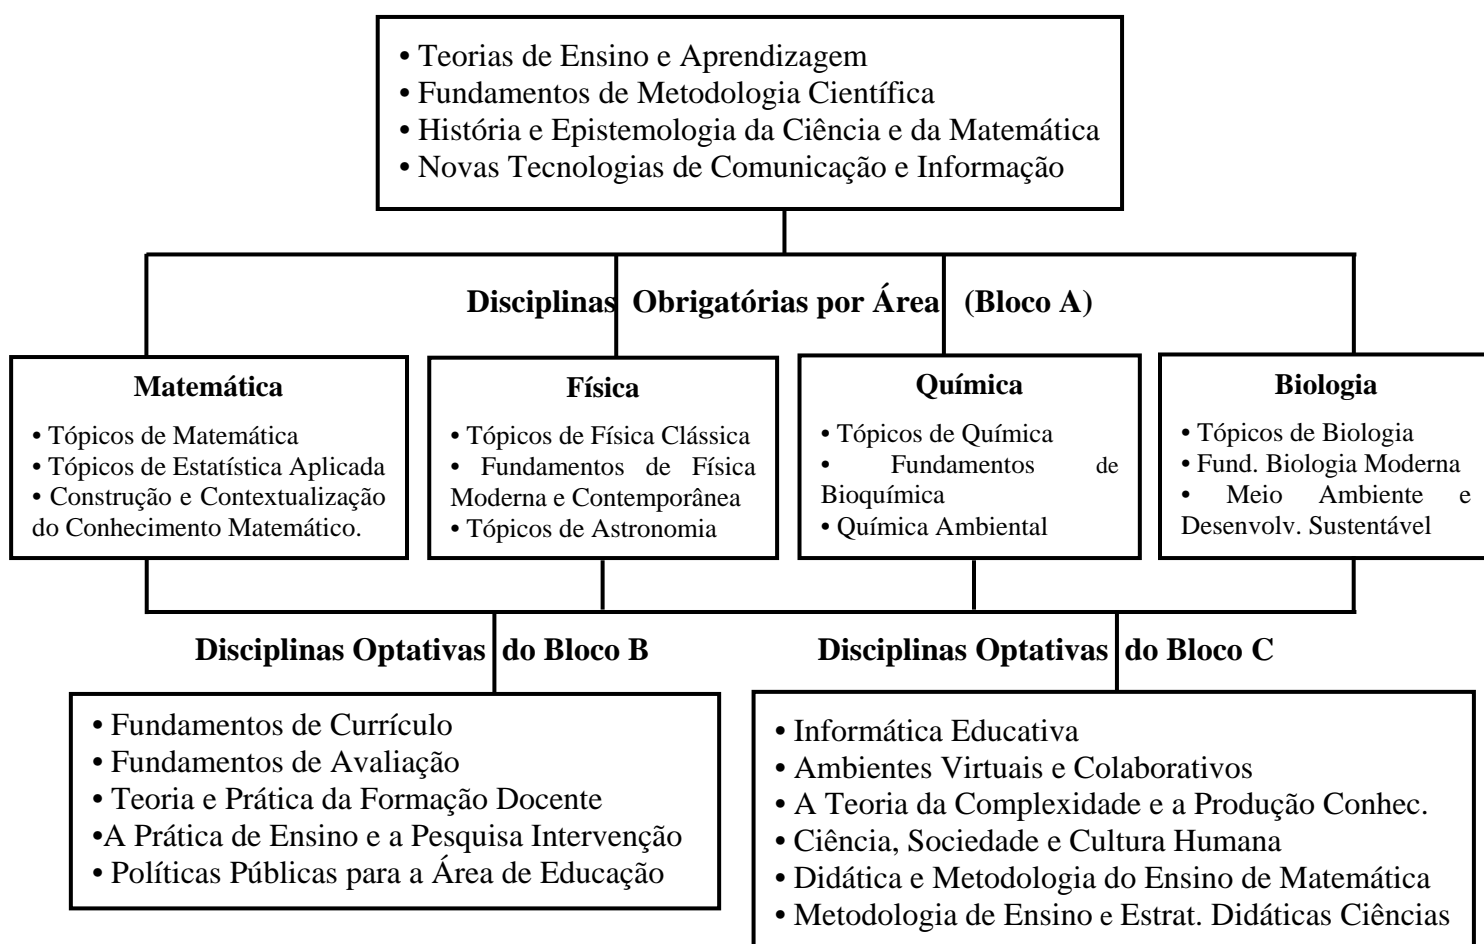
• Teorias de Ensino e Aprendizagem
• Fundamentos de Metodologia Científica
• História e Epistemologia da Ciência e da Matemática
• Novas Tecnologias de Comunicação e Informação

Disciplinas Obrigatórias por Área (Bloco A)

Matemática
• Tópicos de Matemática
• Tópicos de Estatística Aplicada
• Construção e Contextualização do Conhecimento Matemático.

Física
• Tópicos de Física Clássica
• Fundamentos de Física Moderna e Contemporânea
• Tópicos de Astronomia

Química
• Tópicos de Química
• Fundamentos de Bioquímica
• Química Ambiental

Biologia
• Tópicos de Biologia
• Fund. Biologia Moderna
• Meio Ambiente e Desenvolv. Sustentável

Disciplinas Optativas do Bloco B
• Fundamentos de Currículo
• Fundamentos de Avaliação
• Teoria e Prática da Formação Docente
•A Prática de Ensino e a Pesquisa Intervenção
• Políticas Públicas para a Área de Educação

Disciplinas Optativas do Bloco C
• Informática Educativa
• Ambientes Virtuais e Colaborativos
• A Teoria da Complexidade e a Produção Conhec.
• Ciência, Sociedade e Cultura Humana
• Didática e Metodologia do Ensino de Matemática
• Metodologia de Ensino e Estrat. Didáticas Ciências